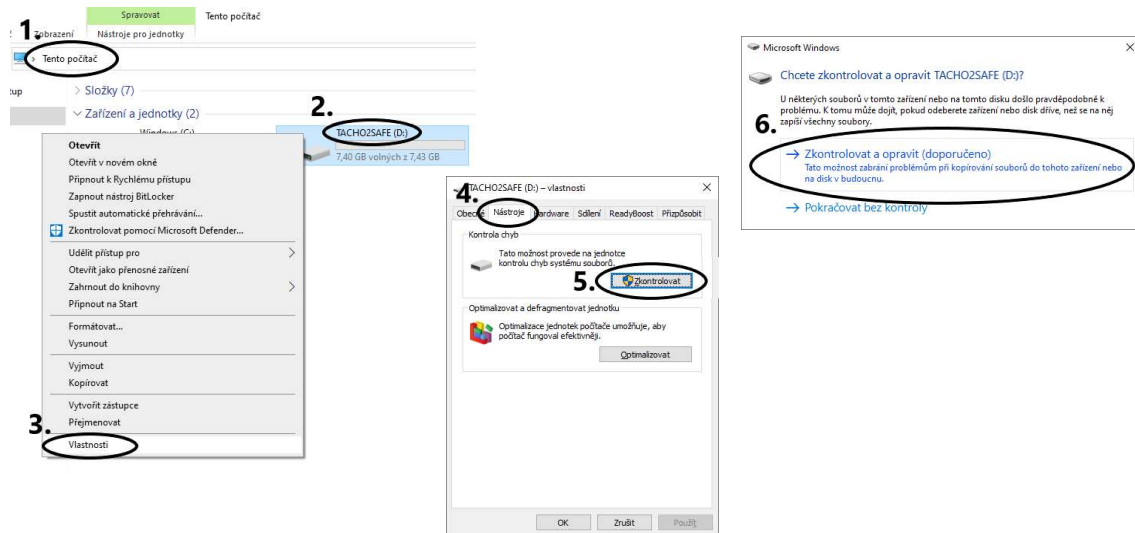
1.
Zobrazení
Spravovat
Nástroje pro jednotky
Tento počítač
Tento počítač
tup
> Složky (7)
∨ Zařízení a jednotky (2)
Windows (C:)
2.
TACHO2SAFE (D:)
7,40 GB volných z 7,43 GB
Otevřít
Otevřít v novém okně
Připnout k Rychlému přístupu
Zapnout nástroj BitLocker
Spustit automatické přehrávání...
Zkontrolovat pomocí Microsoft Defender...
Udělit přístup pro
Otevřít jako přenosné zařízení
Zahrnout do knihovny
Připnout na Start
Formátovat...
Vysunout
Vyjmout
Kopírovat
Vytvořit zástupce
Přejmenovat
3.
Vlastnosti

4.
TACHO2SAFE (D:) – vlastnosti
Obecné
Nástroje
Hardware
Sdílení
ReadyBoost
Přizpůsobit
Kontrola chyb
Tato možnost provede na jednotce kontrolu chyb systému souborů.
5.
Zkontrolovat
Optimalizovat a defragmentovat jednotku
Optimalizace jednotek počítače umožňuje, aby počítač fungoval efektivněji.
Optimalizovat
OK
Zrušit
Použít

Microsoft Windows
Chcete zkontrolovat a opravit TACHO2SAFE (D:)?
U některých souborů v tomto zařízení nebo na tomto disku došlo pravděpodobně k problému. K tomu může dojít, pokud odeberete zařízení nebo disk dříve, než se na něj zapíší všechny soubory.
6.
→ Zkontrolovat a opravit (doporučeno)
Tato možnost zabrání problémům při kopírování souborů do tohoto zařízení nebo na disk v budoucnu.
→ Pokračovat bez kontroly